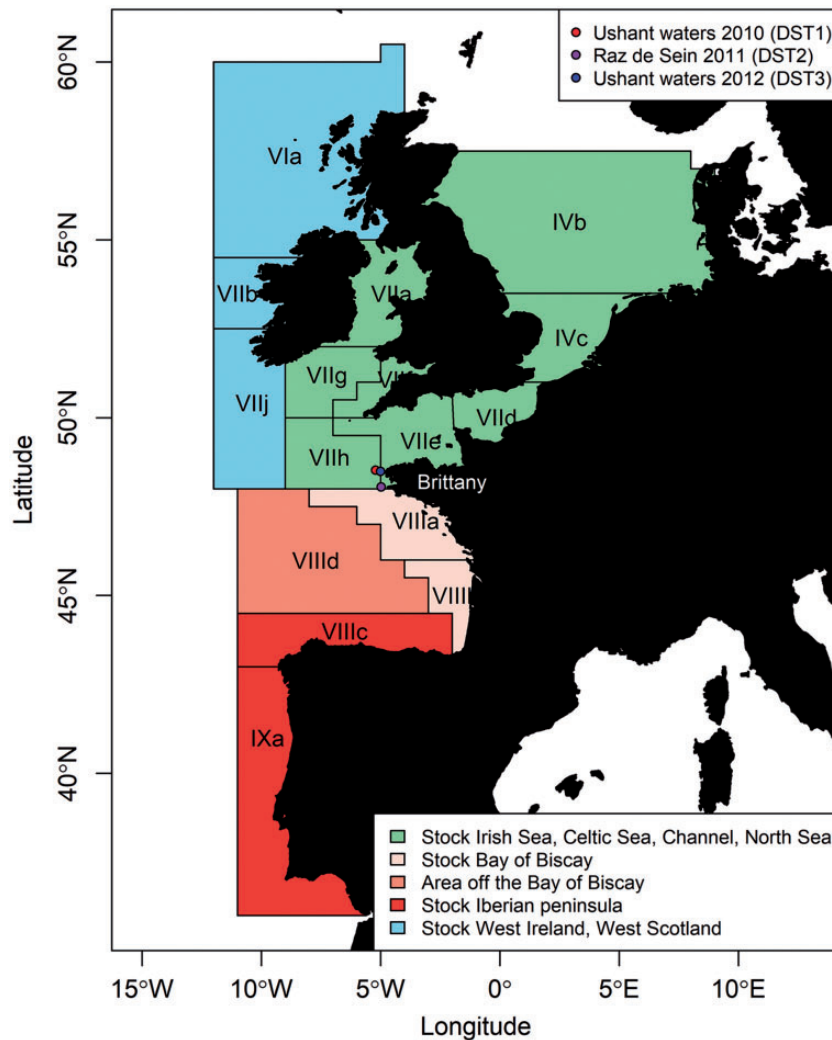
Ushant waters 2010 (DST1)
Raz de Sein 2011 (DST2)
Ushant waters 2012 (DST3)

60°N
55°N
50°N
45°N
40°N

Latitude

VIa
IVb
VIIb
VIIa
IVc
VIIg
VII
VIIj
VIId
VIIe
VIIh
Brittany
VIIIa
VIIId
VIII
VIIIc
IXa

Stock Irish Sea, Celtic Sea, Channel, North Sea
Stock Bay of Biscay
Area off the Bay of Biscay
Stock Iberian peninsula
Stock West Ireland, West Scotland

15°W
10°W
5°W
0°
5°E
10°E

Longitude